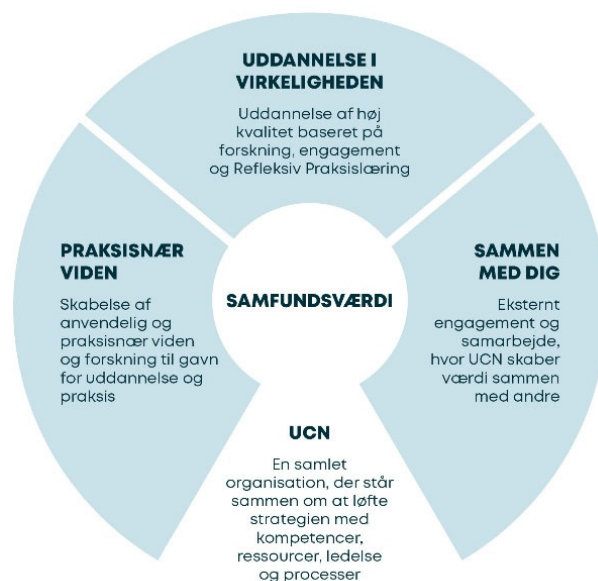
UDDANNELSE I VIRKELIGHEDEN

Uddannelse af høj kvalitet baseret på forskning, engagement og Refleksiv Praksislæring

PRAKSISNÆR VIDEN

Skabelse af anvendelig og praksisnær viden og forskning til gavn for uddannelse og praksis

SAMFUNDSVÆRDI

SAMMEN MED DIG

Eksternt engagement og samarbejde, hvor UCN skaber værdi sammen med andre

UCN

En samlet organisation, der står sammen om at løfte strategien med kompetencer, ressourcer, ledelse og processer